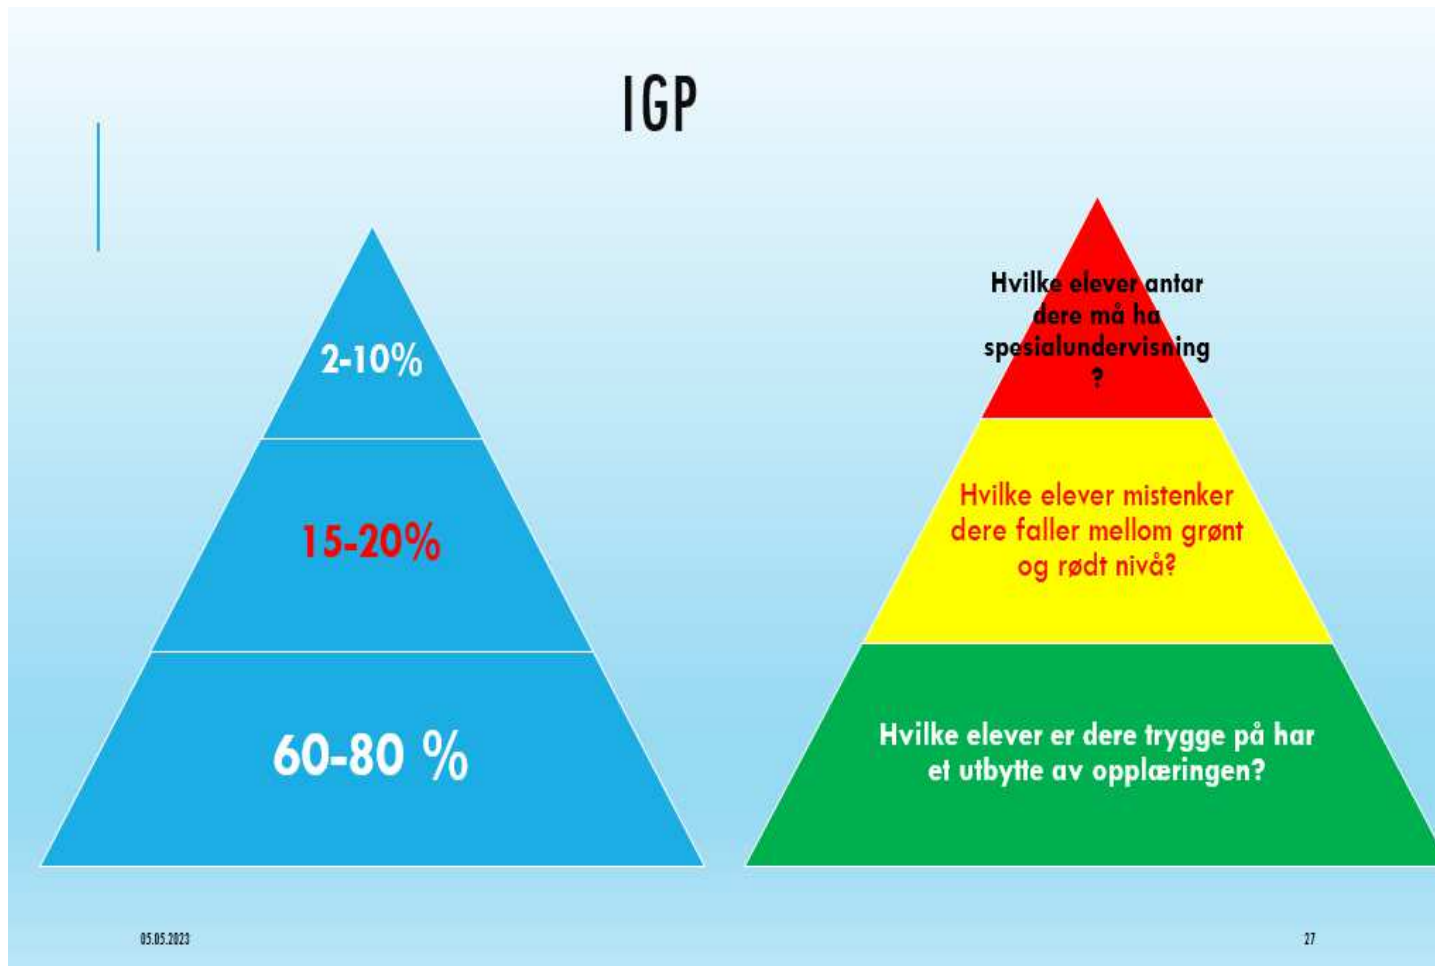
IGP

2-10%

15-20%

60-80 %

Hvilke elever antar dere må ha spesialundervisning ?

Hvilke elever mistenker dere faller mellom grønt og rødt nivå?

Hvilke elever er dere trygge på har et utbytte av opplæringen?

05.05.2023

27